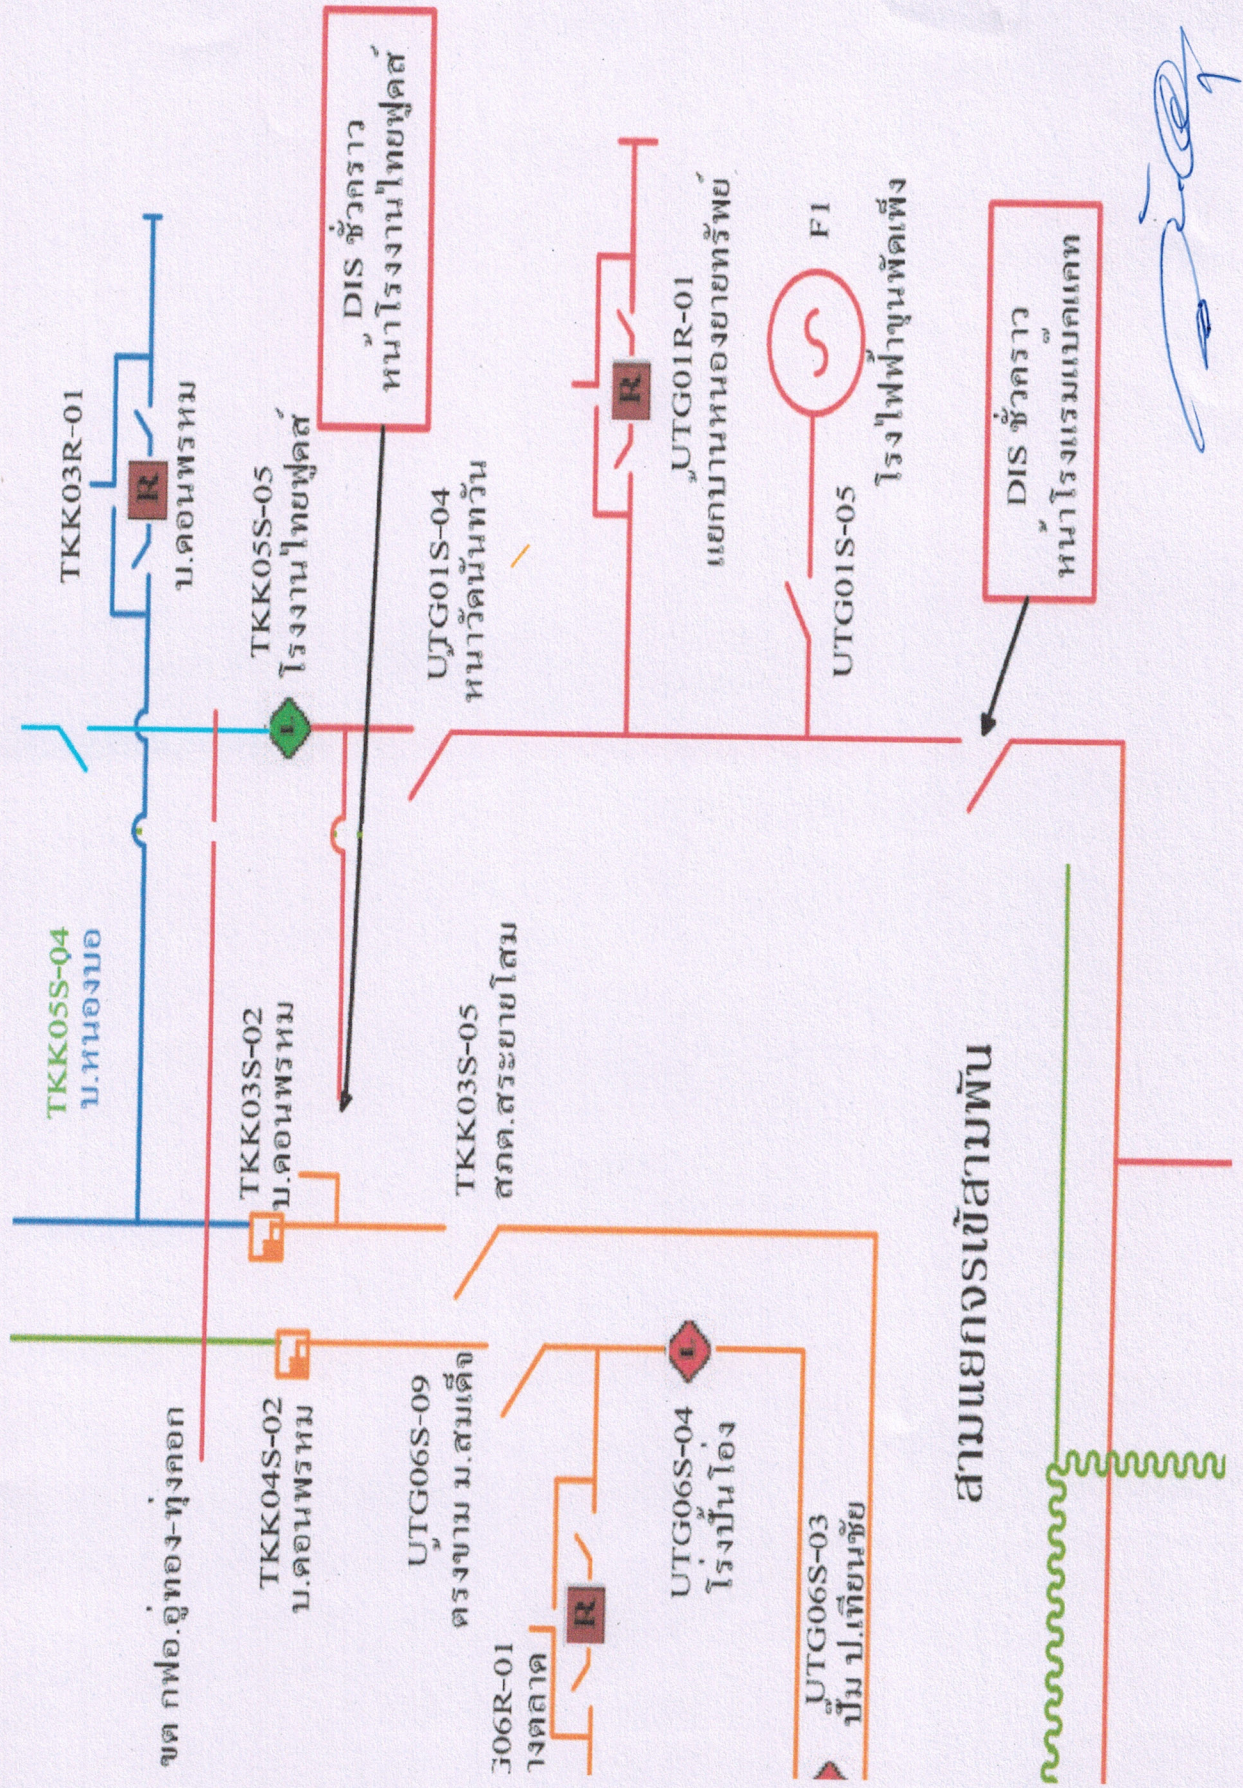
DIS ชั่วคราว
หน้าโรงงานไทยฟู้ดส์

TKK03R-01
บ.ดอนพรหม

R

TKK05S-05
โรงงานไทยฟู้ดส์

UTG01S-04
หน้าวัดบ้านหวั่น

UTG01R-01
แยกบ้านหนองยายทรัพย์

R

F1

โรงไฟฟ้าขุนพัดเพ็ง

UTG01S-05

DIS ชั่วคราว
หน้าโรงเรียนเคท

TKK05S-04
บ.หนองบอ

TKK03S-02
บ.ดอนพรหม

TKK03S-05
สภต.สระยายโสม

สามแยกจรเข้สามพัน

ขต กฟอ.อู่ทอง-ทุ่งคอก

TKK04S-02
บ.ดอนพรหม

UTG06S-09
ตรงข้าม ม.สมเด็จ

UTG06S-04
โรงปั้นโอ่ง

G06R-01
างตลาด

R

UTG06S-03
ปั๊ม ป.เทียนชัย